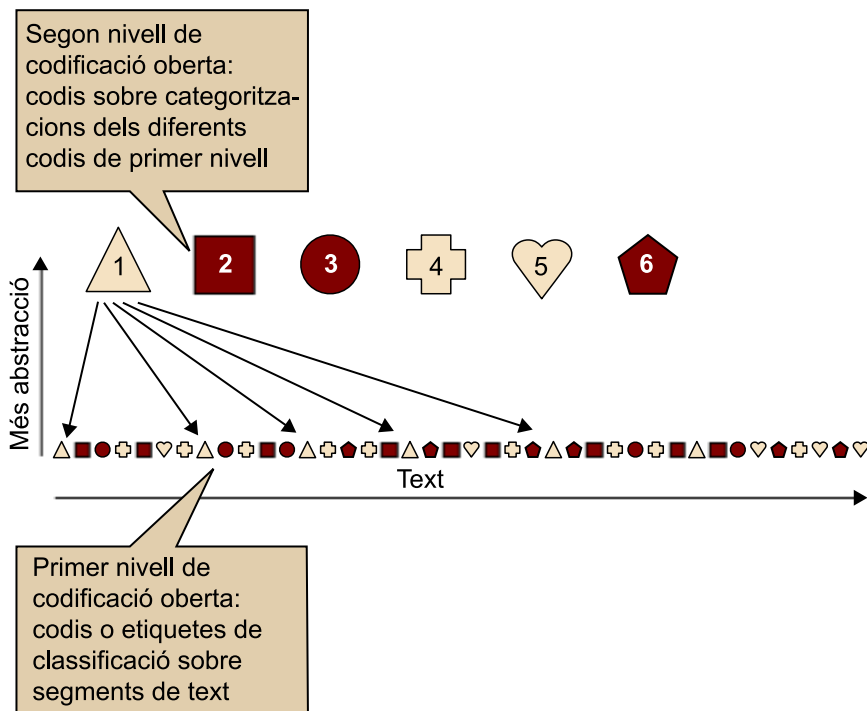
Segon nivell de codificació oberta: codis sobre categoritzacions dels diferents codis de primer nivell

1 2 3 4 5 6

Més abstracció

Text

Primer nivell de codificació oberta: codis o etiquetes de classificació sobre segments de text